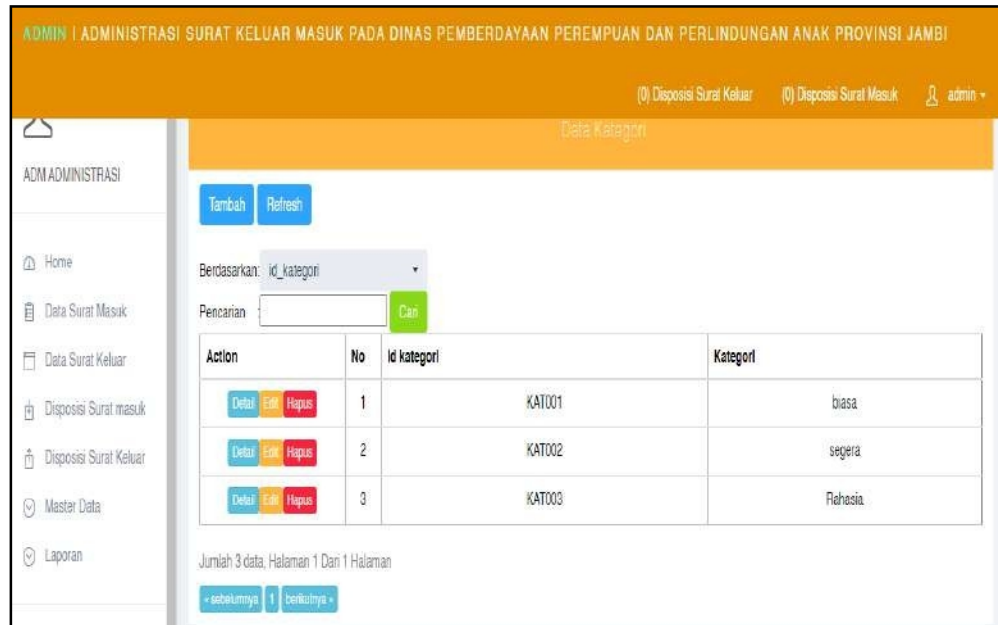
ADMIN | ADMINISTRASI SURAT KELUAR MASUK PADA DINAS PEMBERDAYAAN PEREMPUAN DAN PERLINDUNGAN ANAK PROVINSI JAMBI

(0) Disposisi Surat Keluar (0) Disposisi Surat Masuk admin

ADM ADMINISTRASI

Home
Data Surat Masuk
Data Surat Keluar
Disposisi Surat masuk
Disposisi Surat Keluar
Master Data
Laporan

Data Kategori

Tambah Refresh

Berdasarkan: id_kategori

Pencarian Cari

| Action | No | Id kategori | Kategori |
|---|---|---|---|
| Detail Edit Hapus | 1 | KAT001 | biasa |
| Detail Edit Hapus | 2 | KAT002 | segera |
| Detail Edit Hapus | 3 | KAT003 | Rahasia |

Jumlah 3 data, Halaman 1 Dari 1 Halaman

« sebelumnya 1 berikutnya »